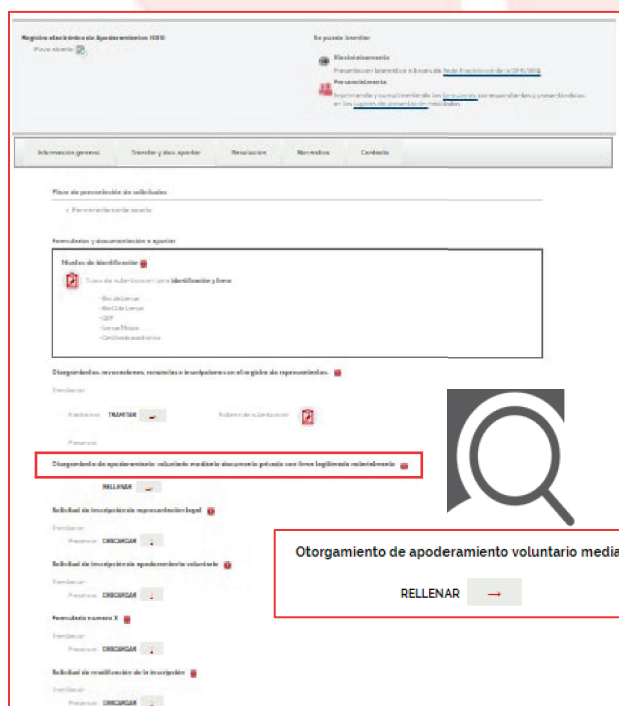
Registro electrónico de Apoderamientos (REA)

Plazo abierto

Se puede tramitar

Electrónicamente

Presentación telemática a través de Sede Electrónica de la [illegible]

Presencialmente

Imprimiendo y cumplimentando los formularios correspondientes y presentándolos en los Lugares de presentación habilitados

Información general | Tramitar y documentación | Resolución | Normativa | Contacto

Plazo de presentación de solicitudes

Permanentemente abierto

Formularios y documentación a aportar

Medios de identificación

Todas las subvenciones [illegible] identificación y firma

- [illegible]
- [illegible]
- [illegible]
- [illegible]
- Certificado electrónico

Otorgamiento, revocaciones, renuncias e inscripciones en el registro de representantes

Tramitar

Electrónica TRAMITAR

Presencial

Otorgamiento de apoderamiento voluntario mediante documento privado con firma legitimada notarialmente

RELLENAR

Solicitud de inscripción de representación legal

Tramitar

Presencial DESCARGAR

Solicitud de inscripción de apoderamiento voluntario

Tramitar

Presencial DESCARGAR

Formulario número X

Tramitar

Presencial DESCARGAR

Solicitud de modificación de la inscripción

Tramitar

Presencial DESCARGAR

Otorgamiento de apoderamiento voluntario media

RELLENAR →